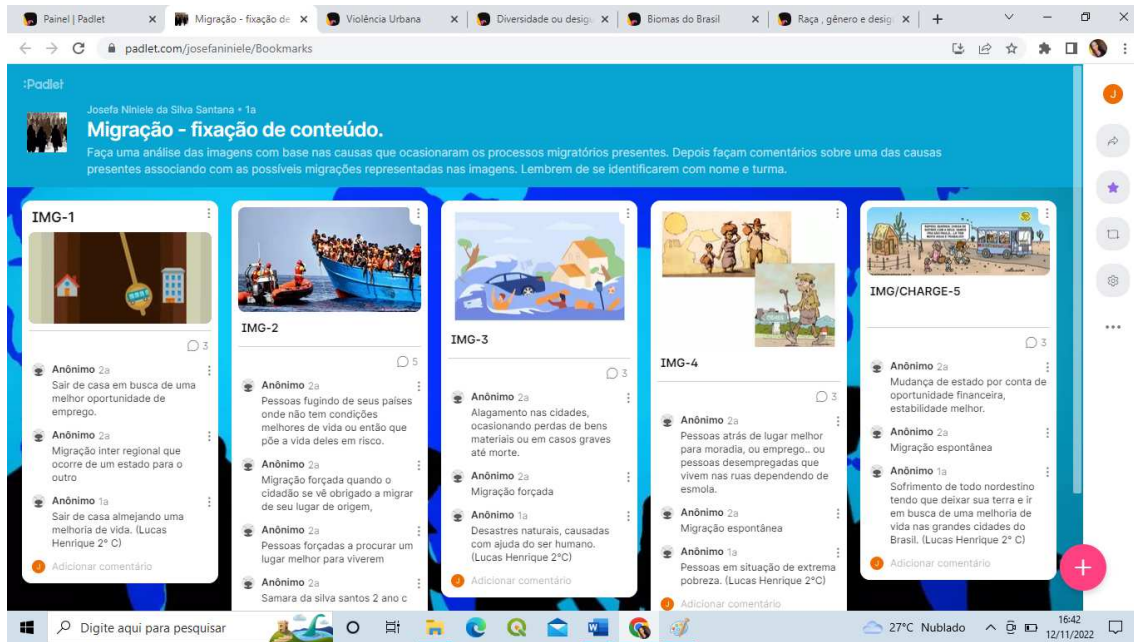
Painel | Padlet
Migração - fixação de
Violência Urbana
Diversidade ou desig
Biomas do Brasil
Raça, gênero e desig
padlet.com/josefaniniele/Bookmarks

:Padlet
Josefa Niniele da Silva Santana • 1a
Migração - fixação de conteúdo.
Façа uma análise das imagens com base nas causas que ocasionaram os processos migratórios presentes. Depois façam comentários sobre uma das causas presentes associando com as possíveis migrações representadas nas imagens. Lembrem de se identificarem com nome e turma.

IMG-1
3
Anônimo 2a
Sair de casa em busca de uma melhor oportunidade de emprego.
Anônimo 2a
Migração inter regional que ocorre de um estado para o outro
Anônimo 1a
Sair de casa almejando uma melhoria de vida. (Lucas Henrique 2° C)
Adicionar comentário

IMG-2
5
Anônimo 2a
Pessoas fugindo de seus países onde não tem condições melhores de vida ou então que põe a vida deles em risco.
Anônimo 2a
Migração forçada quando o cidadão se vê obrigado a migrar de seu lugar de origem,
Anônimo 2a
Pessoas forçadas a procurar um lugar melhor para viverem
Anônimo 2a
Samara da silva santos 2 ano c

IMG-3
3
Anônimo 2a
Alagamento nas cidades, ocasionando perdas de bens materiais ou em casos graves até morte.
Anônimo 2a
Migração forçada
Anônimo 1a
Desastres naturais, causadas com ajuda do ser humano. (Lucas Henrique 2°C)
Adicionar comentário

IMG-4
3
Anônimo 2a
Pessoas atrás de lugar melhor para moradia, ou emprego.. ou pessoas desempregadas que vivem nas ruas dependendo de esmola.
Anônimo 2a
Migração espontânea
Anônimo 1a
Pessoas em situação de extrema pobreza. (Lucas Henrique 2°C)
Adicionar comentário

IMG/CHARGE-5
3
Anônimo 2a
Mudança de estado por conta de oportunidade financeira, estabilidade melhor.
Anônimo 2a
Migração espontânea
Anônimo 1a
Sofrimento de todo nordestino tendo que deixar sua terra e ir em busca de uma melhoria de vida nas grandes cidades do Brasil. (Lucas Henrique 2° C)
Adicionar comentário

Digite aqui para pesquisar
27°C Nublado
16:42
12/11/2022